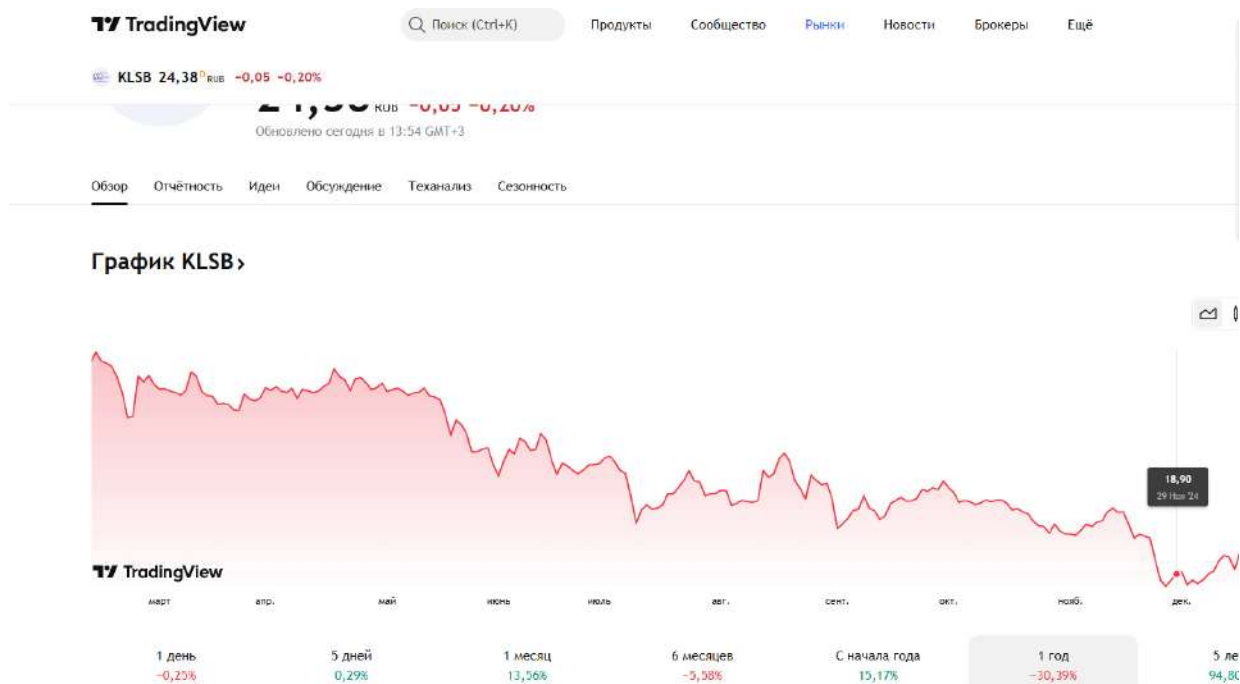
TradingView

Поиск (Ctrl+K) Продукты Сообщество Рынки Новости Брокеры Ещё

KLSB 24,38 RUB −0,05 −0,20%

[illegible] RUB −0,05 −0,20%
Обновлено сегодня в 13:54 GMT+3

Обзор Отчётность Идеи Обсуждение Теханализ Сезонность

График KLSB ›

18,90
29 Ноя '24

TradingView

март апр. май июнь июль авг. сент. окт. нояб. дек.

| 1 день | 5 дней | 1 месяц | 6 месяцев | С начала года | 1 год | 5 ле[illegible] |
|---|---|---|---|---|---|---|
| −0,25% | 0,29% | 13,56% | −5,58% | 15,17% | −30,39% | 94,8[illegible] |